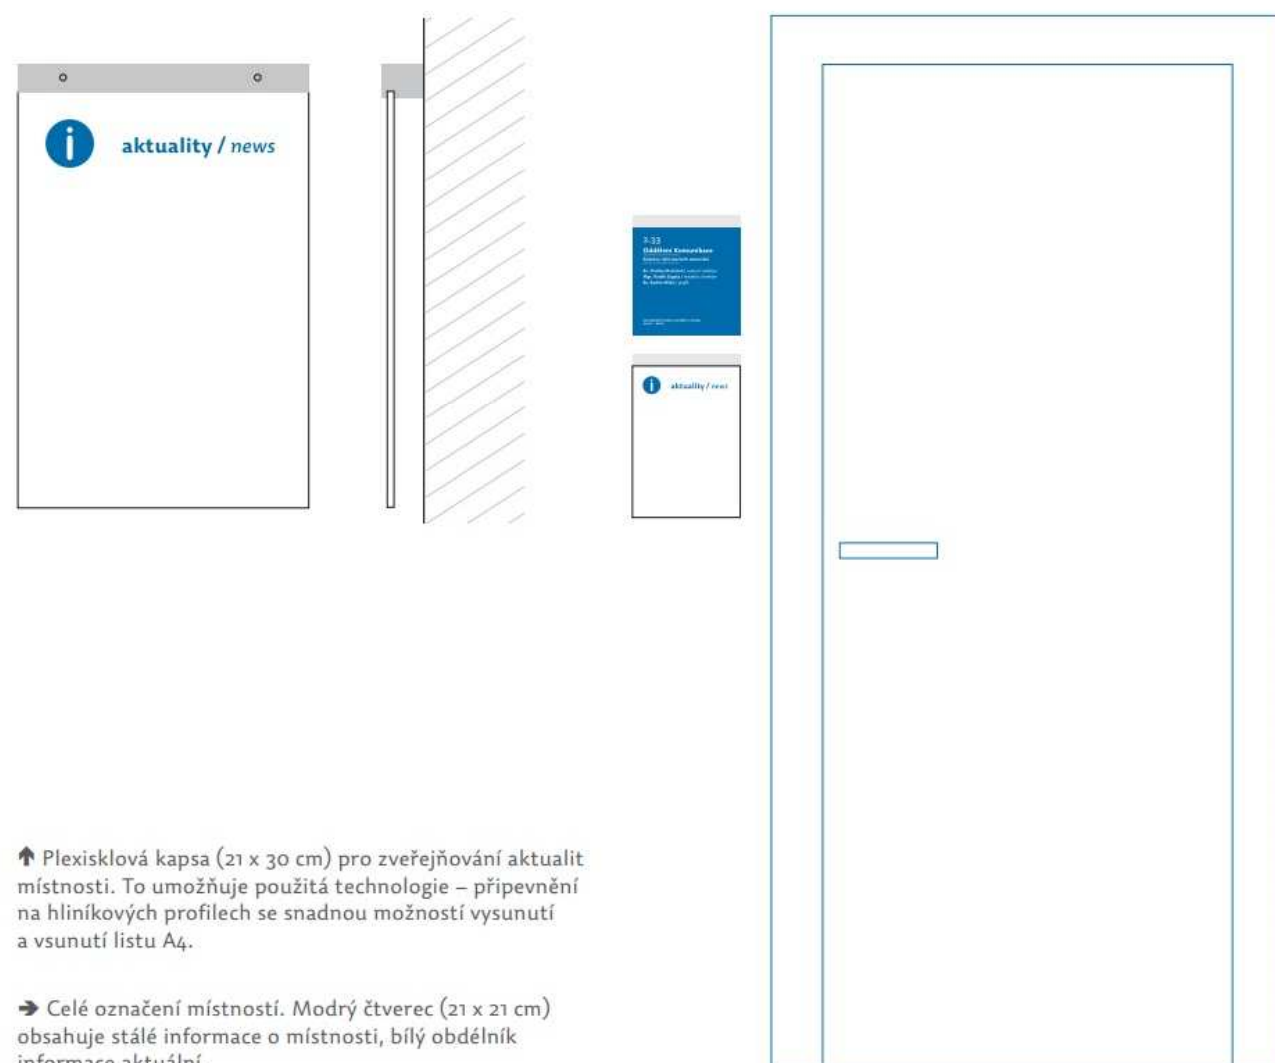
aktuality / news

aktuality / news

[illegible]

🡑 Plexisklová kapsa (21 x 30 cm) pro zveřejňování aktualit místnosti. To umožňuje použitá technologie – připevnění na hliníkových profilech se snadnou možností vysunutí a vsunutí listu A4.

➔ Celé označení místností. Modrý čtverec (21 x 21 cm) obsahuje stálé informace o místnosti, bílý obdélník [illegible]